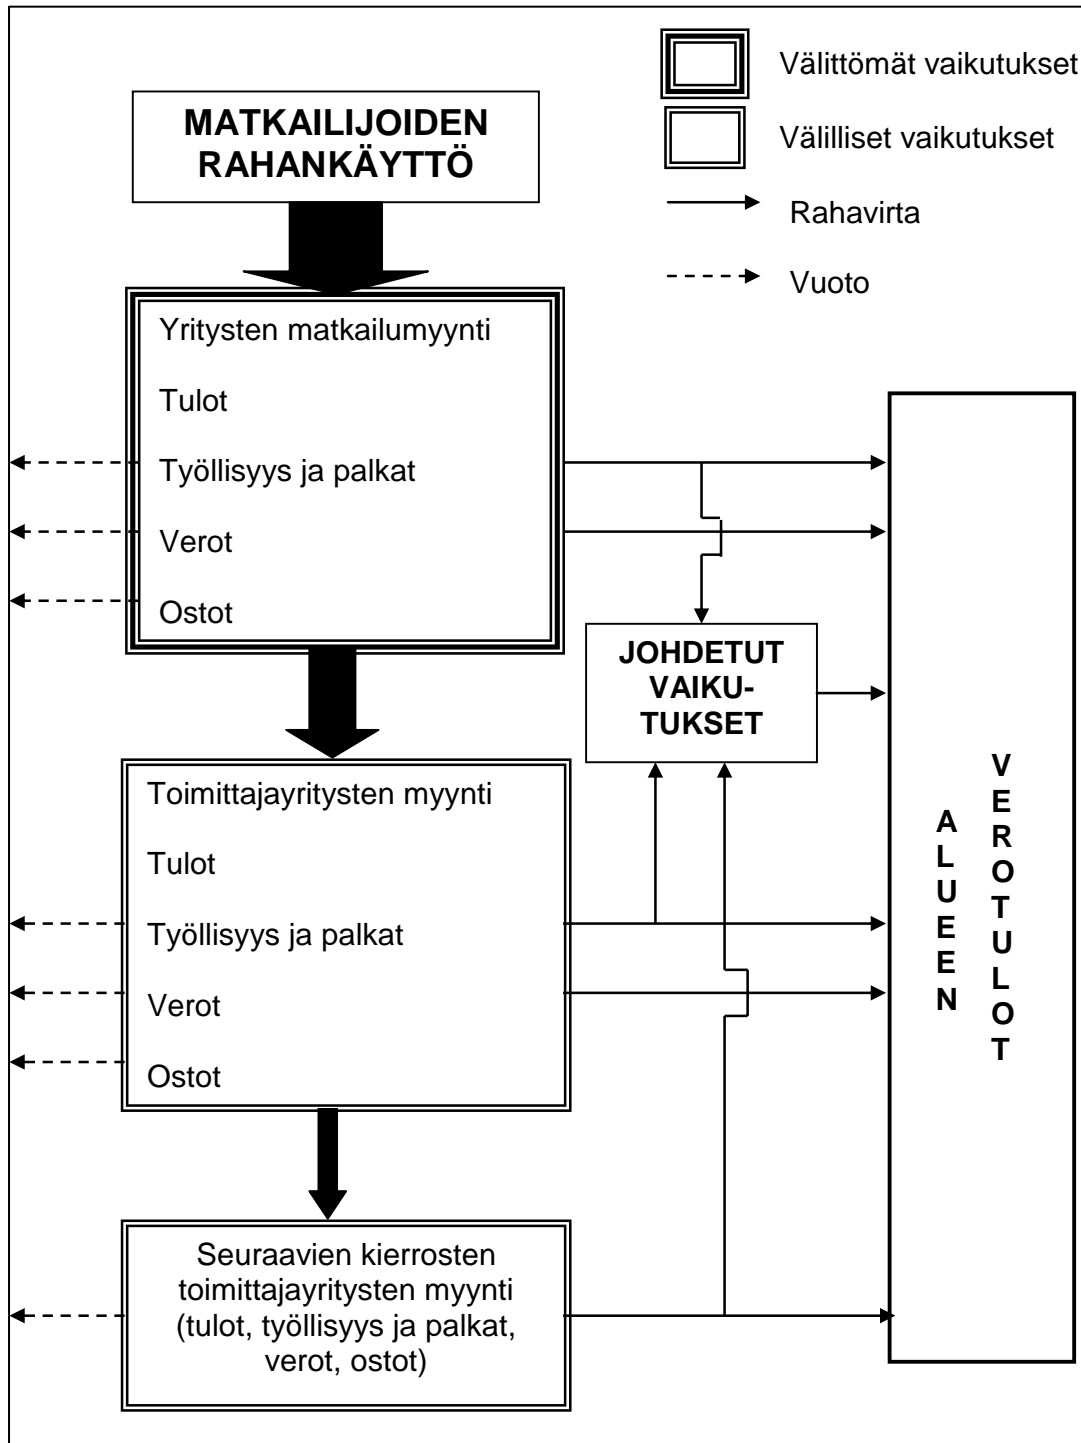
Välittömät vaikutukset

Välilliset vaikutukset

Rahavirta

Vuoto

MATKAILIJOIDEN RAHANKÄYTTÖ

Yritysten matkailumyynti

Tulot

Työllisyys ja palkat

Verot

Ostot

JOHDETUT VAIKUTUKSET

Toimittajayritysten myynti

Tulot

Työllisyys ja palkat

Verot

Ostot

Seuraavien kierrosten toimittajayritysten myynti (tulot, työllisyys ja palkat, verot, ostot)

ALUEEN VEROTULOT